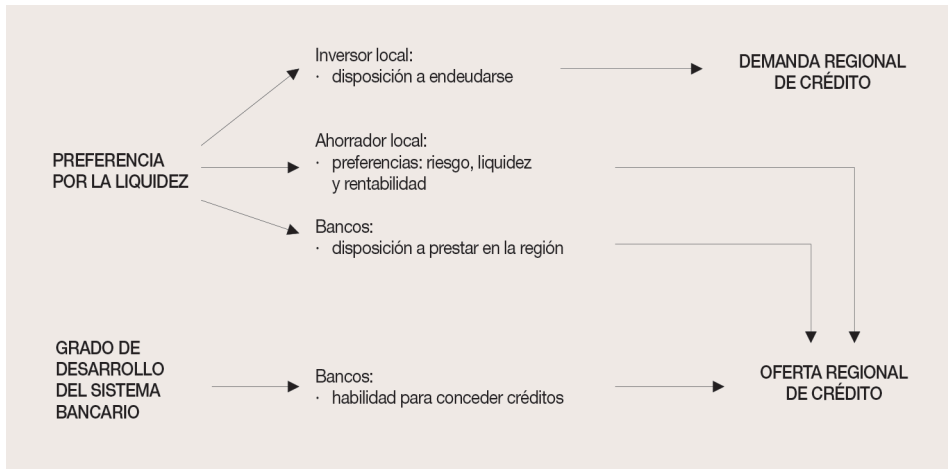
Inversor local:
· disposición a endeudarse

DEMANDA REGIONAL DE CRÉDITO

PREFERENCIA POR LA LIQUIDEZ

Ahorrador local:
· preferencias: riesgo, liquidez y rentabilidad

Bancos:
· disposición a prestar en la región

GRADO DE DESARROLLO DEL SISTEMA BANCARIO

Bancos:
· habilidad para conceder créditos

OFERTA REGIONAL DE CRÉDITO